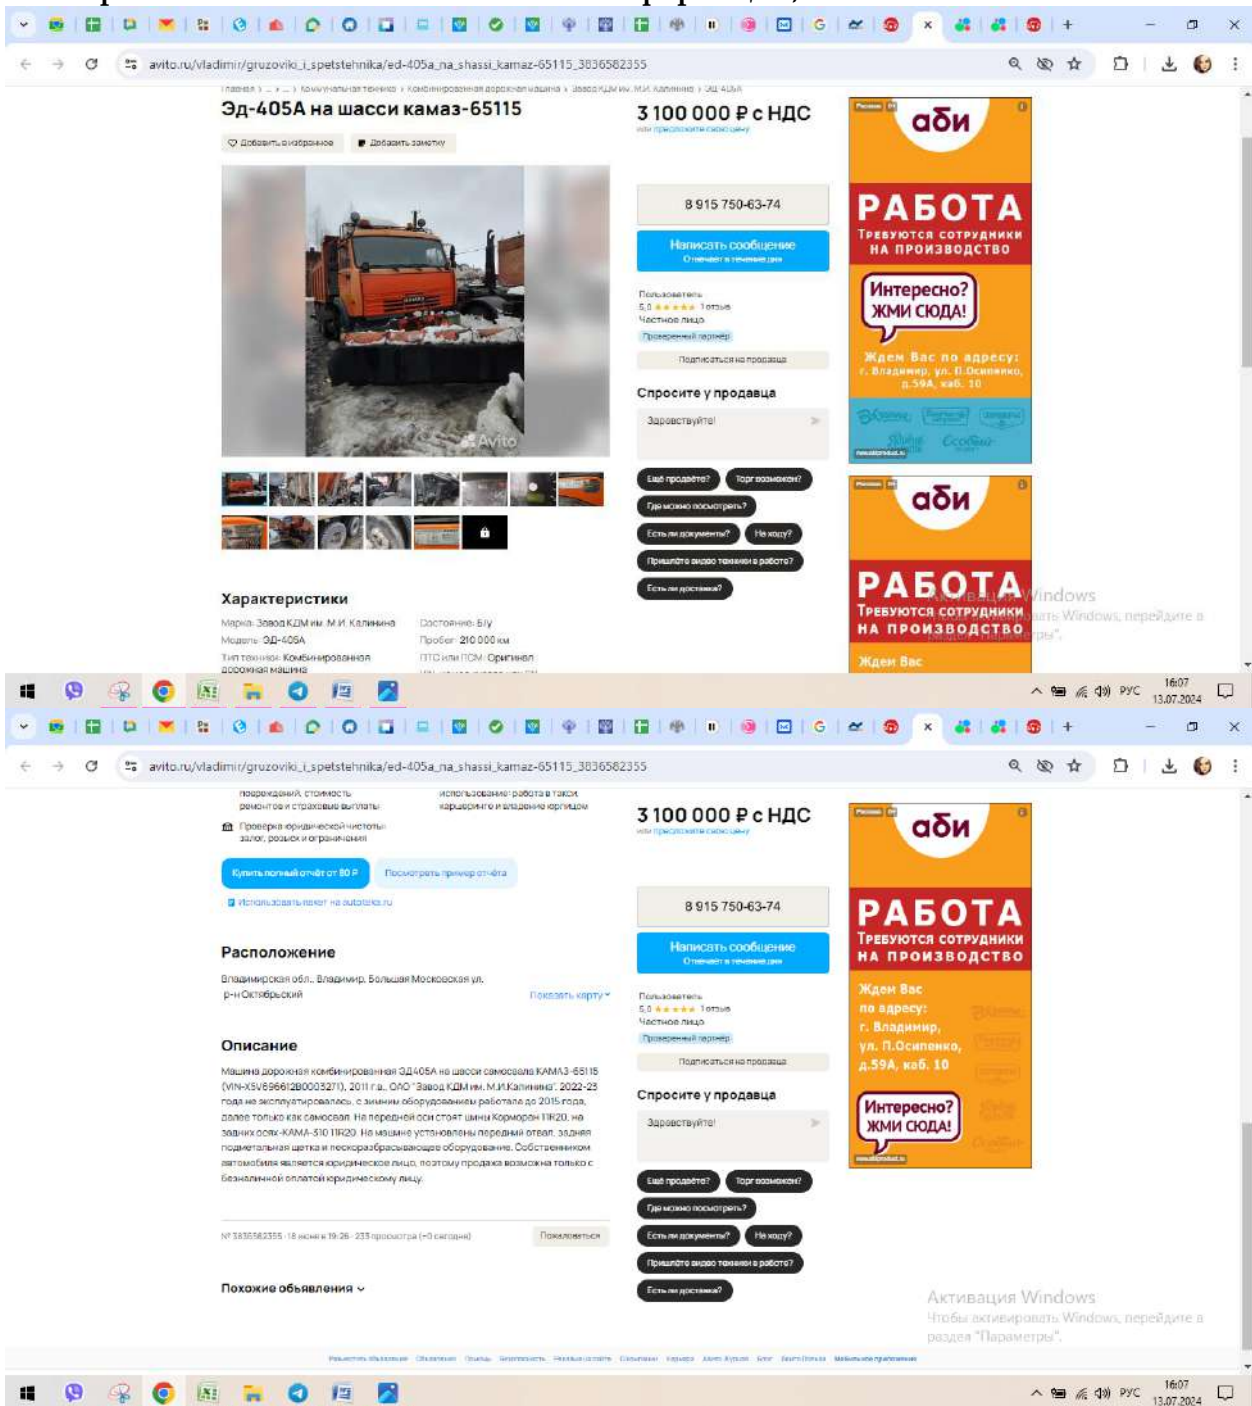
avito.ru/vladimir/gruzoviki_i_spetstehnika/ed-405a_na_shassi_kamaz-65115_3836582355

Главная › ... › Коммунальная техника › Комбинированная дорожная машина › Завод КДМ им. М.И. Калинина › ЭД-405А

Эд-405А на шасси камаз-65115

Добавить в избранное Добавить заметку

3 100 000 ₽ с НДС

8 915 750-63-74

Написать сообщение
Отвечает в течение дня

Пользователь
5,0 ★★★★★ 1 отзыв
Частное лицо
Проверенный партнёр
Подписаться на продавца

Спросите у продавца
Здравствуйте!

Ещё продаёте? Торг возможен? Где можно посмотреть? Есть ли документы? Не хочу? Пришлите видео техники в работе? Есть ли доставка?

Avito

Характеристики
Марка: Завод КДМ им. М.И. Калинина
Модель: ЭД-405А
Тип техники: Комбинированная дорожная машина
Состояние: Б/у
Пробег: 210 000 км
ПТС или ПСМ: Оригинал

аби
РАБОТА
Требуются сотрудники на производство
Интересно? ЖМИ СЮДА!
Ждем Вас по адресу: г. Владимир, ул. П.Осипенко, д.59А, каб. 10

аби
РАБОТА
Требуются сотрудники на производство
Ждем Вас

Активация Windows
Чтобы активировать Windows, перейдите в раздел "Параметры".

РУС 16:07 13.07.2024

avito.ru/vladimir/gruzoviki_i_spetstehnika/ed-405a_na_shassi_kamaz-65115_3836582355

повреждений, стоимость ремонтов и страховые выплаты
использование: работа в такси, каршеринге и владение юрлицом
Проверка юридической чистоты: залог, розыск и ограничения

Купить полный отчёт от 80 ₽ Посмотреть пример отчёта

Использовать пакет на autoteka.ru

Расположение
Владимирская обл., Владимир, Большая Московская ул.
р-н Октябрьский
Показать карту

Описание
Машина дорожная комбинированная ЭД405А на шасси самосвала КАМАЗ-65115 (VIN-X5V69661280003271), 2011 г.в., ОАО "Завод КДМ им. М.И.Калинина". 2022-23 года не эксплуатировалась, с зимним оборудованием работала до 2015 года, далее только как самосвал. На передней оси стоят шины Корморан 11R20, на задних осях-КАМА-310 11R20. На машине установлены передний отвал, задняя подметальная щетка и пескоразбрасывающее оборудование. Собственником автомобиля является юридическое лицо, поэтому продажа возможна только с безналичной оплатой юридическому лицу.

№ 3836582355 · 18 июня в 19:26 · 233 просмотра (+0 сегодня)
Пожаловаться

Похожие объявления

3 100 000 ₽ с НДС

8 915 750-63-74

Написать сообщение
Отвечает в течение дня

Пользователь
5,0 ★★★★★ 1 отзыв
Частное лицо
Проверенный партнёр
Подписаться на продавца

Спросите у продавца
Здравствуйте!

Ещё продаёте? Торг возможен? Где можно посмотреть? Есть ли документы? Не хочу? Пришлите видео техники в работе? Есть ли доставка?

аби
РАБОТА
Требуются сотрудники на производство
Ждем Вас по адресу: г. Владимир, ул. П.Осипенко, д.59А, каб. 10
Интересно? ЖМИ СЮДА!

Активация Windows
Чтобы активировать Windows, перейдите в раздел "Параметры".

РУС 16:07 13.07.2024